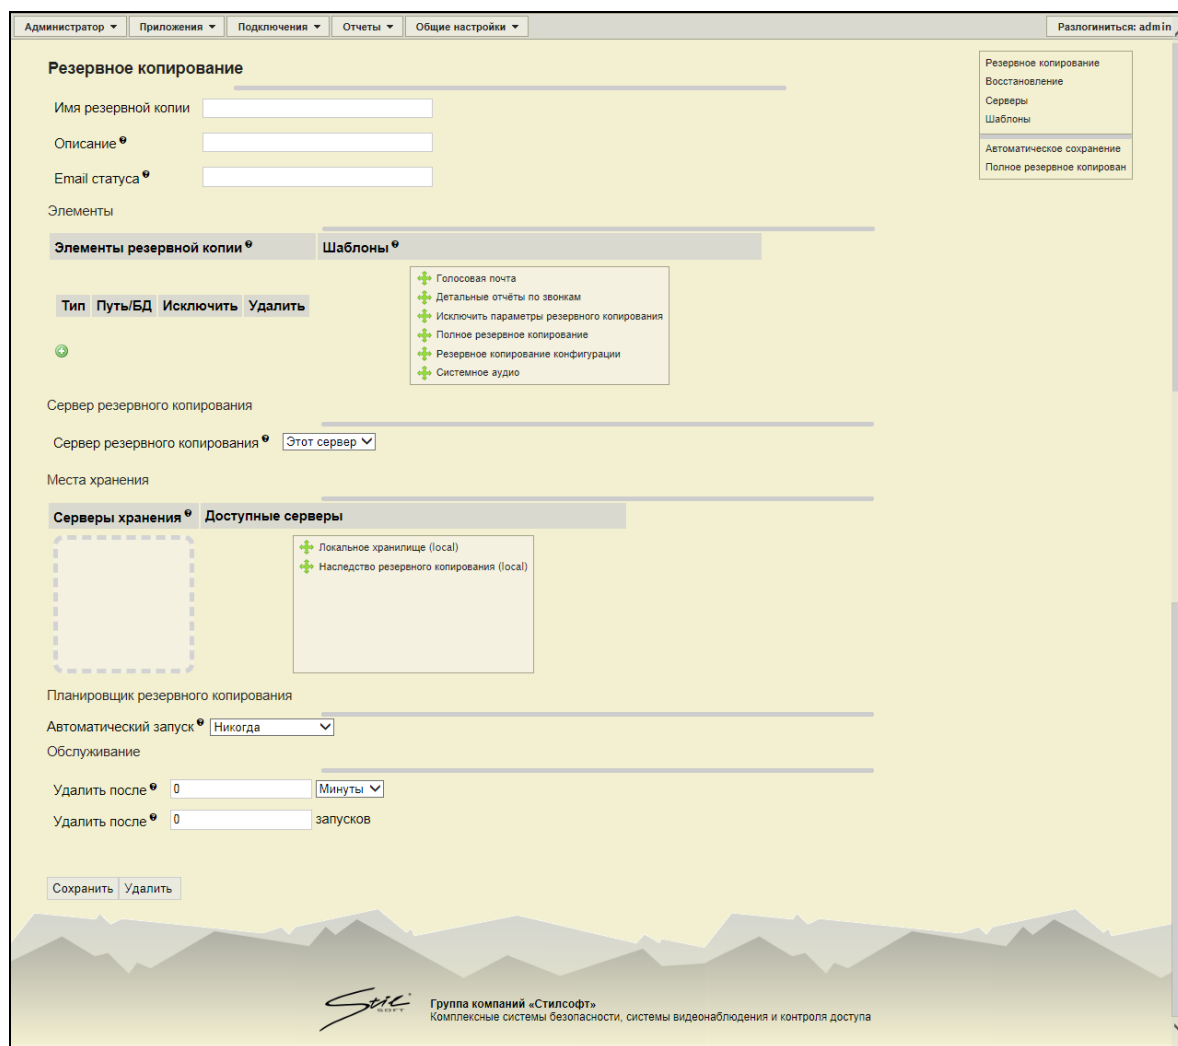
Администратор ▾ Приложения ▾ Подключения ▾ Отчеты ▾ Общие настройки ▾

Разлогиниться: admin

Резервное копирование
Восстановление
Серверы
Шаблоны
Автоматическое сохранение
Полное резервное копирован

Резервное копирование

Имя резервной копии

Описание

Email статуса

Элементы

| Элементы резервной копии | Шаблоны |
|---|---|

| Тип | Путь/БД | Исключить | Удалить |
|---|---|---|---|

Голосовая почта
Детальные отчёты по звонкам
Исключить параметры резервного копирования
Полное резервное копирование
Резервное копирование конфигурации
Системное аудио

Сервер резервного копирования

Сервер резервного копирования Этот сервер

Места хранения

| Серверы хранения | Доступные серверы |
|---|---|

Локальное хранилище (local)
Наследство резервного копирования (local)

Планировщик резервного копирования

Автоматический запуск Никогда

Обслуживание

Удалить после 0 Минуты

Удалить после 0 запусков

Сохранить Удалить

Stil SOFT

Группа компаний «Стилсофт»
Комплексные системы безопасности, системы видеонаблюдения и контроля доступа